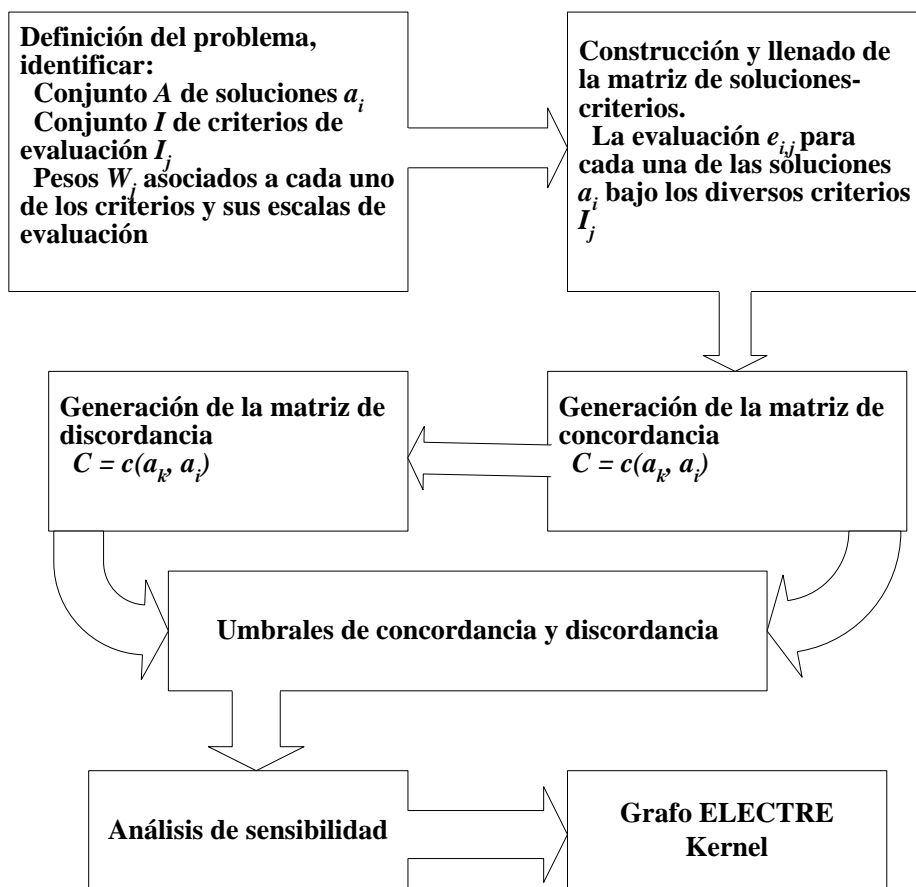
Definición del problema, identificar:
Conjunto $A$ de soluciones $a_i$
Conjunto $I$ de criterios de evaluación $I_j$
Pesos $W_j$ asociados a cada uno de los criterios y sus escalas de evaluación

Construcción y llenado de la matriz de soluciones-criterios.
La evaluación $e_{i,j}$ para cada una de las soluciones $a_i$ bajo los diversos criterios $I_j$

Generación de la matriz de concordancia
$C = c(a_k, a_i)$

Generación de la matriz de discordancia
$C = c(a_k, a_i)$

Umbrales de concordancia y discordancia

Análisis de sensibilidad

Grafo ELECTRE
Kernel